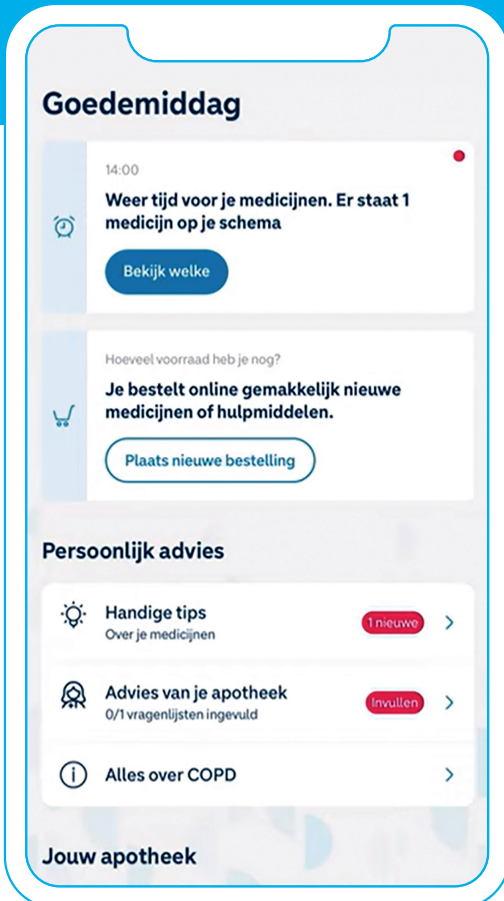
Goedemiddag

14:00

Weer tijd voor je medicijnen. Er staat 1 medicijn op je schema

Bekijk welke

Hoeveel voorraad heb je nog?

Je bestelt online gemakkelijk nieuwe medicijnen of hulpmiddelen.

Plaats nieuwe bestelling

Persoonlijk advies

Handige tips
Over je medicijnen
1 nieuwe

Advies van je apotheek
0/1 vragenlijsten ingevuld
Invullen

Alles over COPD

Jouw apotheek